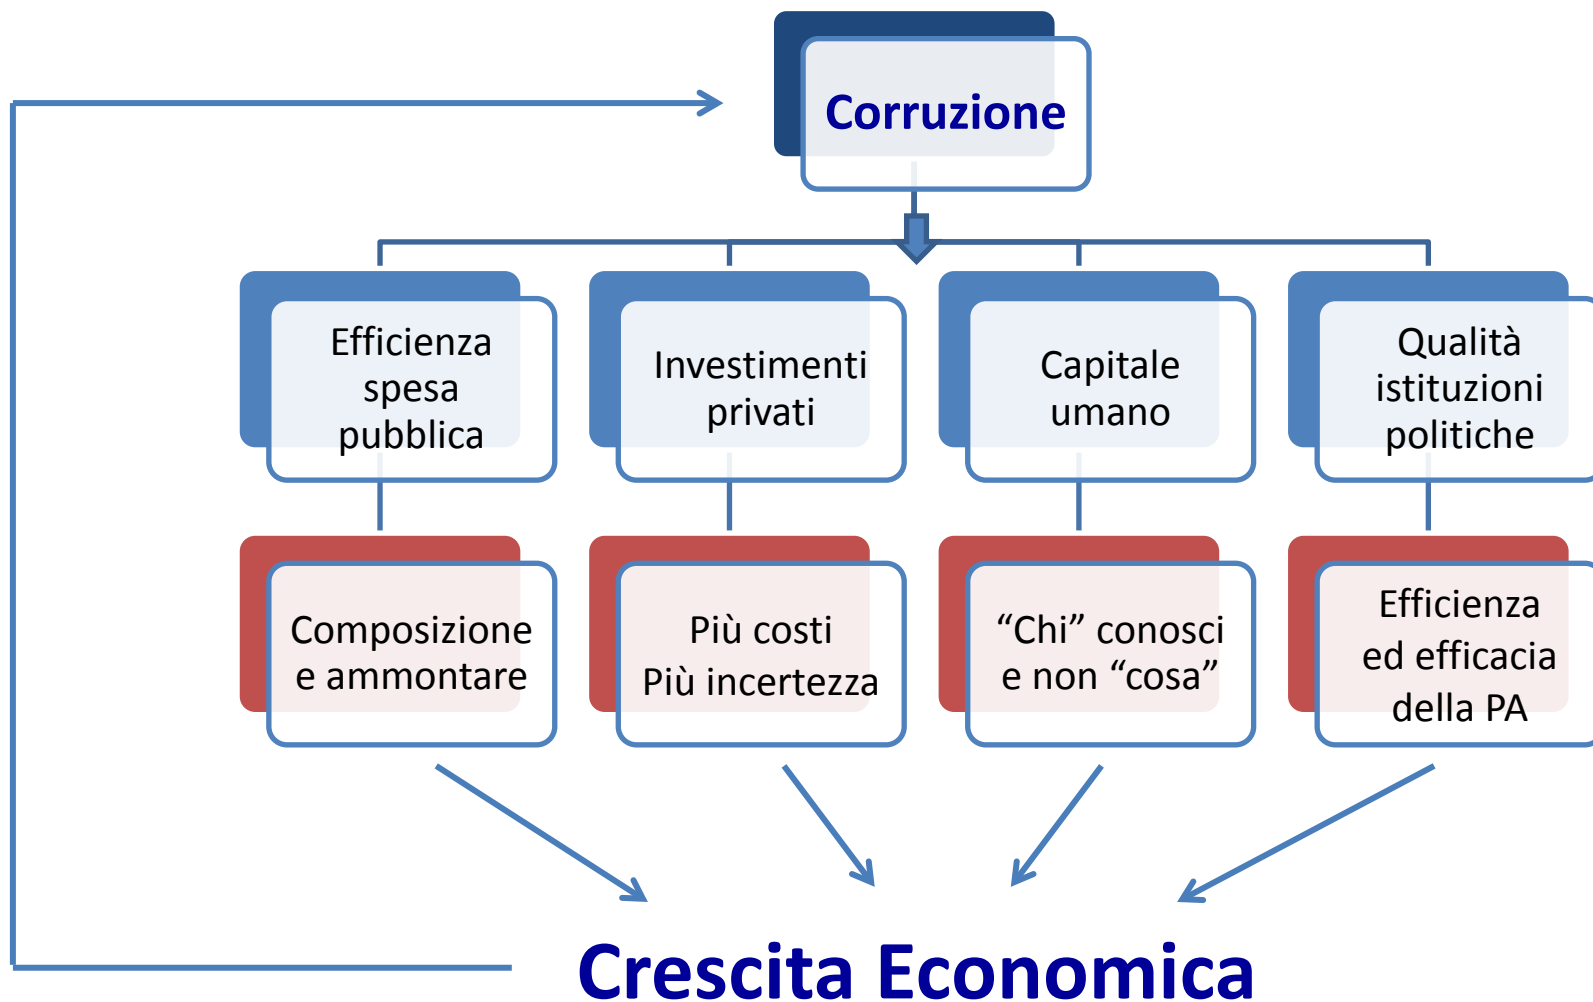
Corruzione

Efficienza spesa pubblica

Investimenti privati

Capitale umano

Qualità istituzioni politiche

Composizione e ammontare

Più costi
Più incertezza

“Chi” conosci e non “cosa”

Efficienza ed efficacia della PA

Crescita Economica